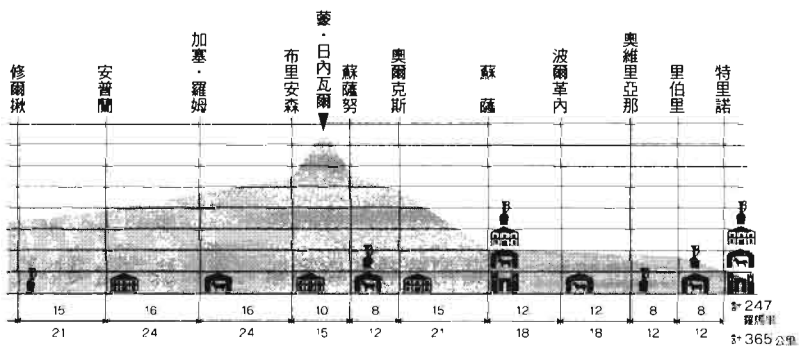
修爾揪
安普闐
加塞・羅姆
布里安森
蒙・日內瓦爾
蘇薩努
奧爾克斯
蘇薩
波爾革內
奧維里亞那
里伯里
特里諾

| 15 | 16 | 16 | 10 | 8 | 15 | 12 | 12 | 8 | 8 |
|---|---|---|---|---|---|---|---|---|---|
| 21 | 24 | 24 | 15 | 12 | 21 | 18 | 18 | 12 | 12 |

計 247 羅馬里
計 365 公里